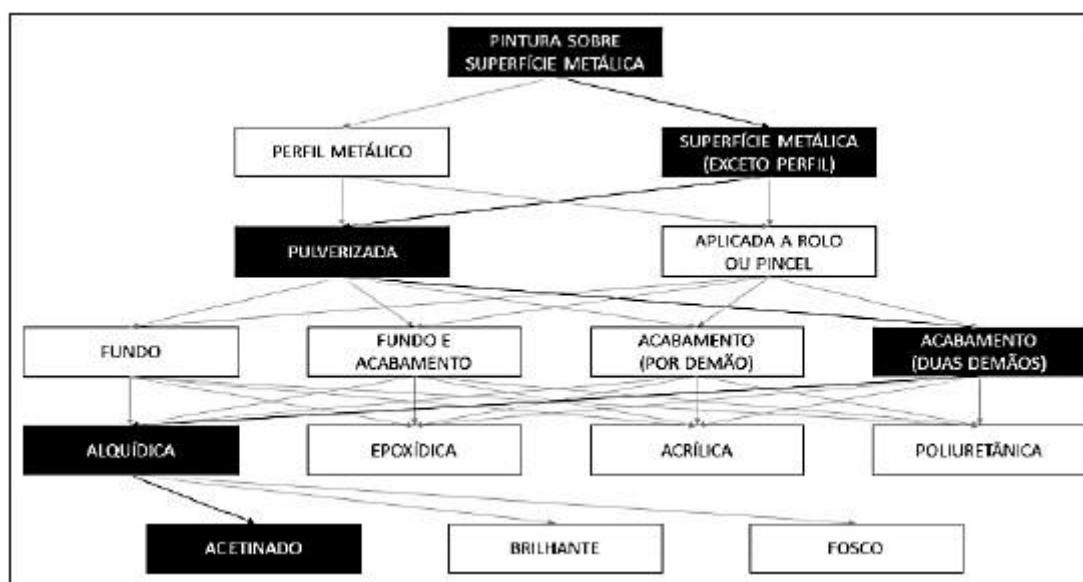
PINTURA SOBRE SUPERFÍCIE METÁLICA

PERFIL METÁLICO

SUPERFÍCIE METÁLICA (EXCETO PERFIL)

PULVERIZADA

APLICADA A ROLO OU PINCEL

FUNDO

FUNDO E ACABAMENTO

ACABAMENTO (POR DEMÃO)

ACABAMENTO (DUAS DEMÃOS)

ALQUÍDICA

EPOXÍDICA

ACRÍLICA

POLIURETÂNICA

ACETINADO

BRILHANTE

FOSCO